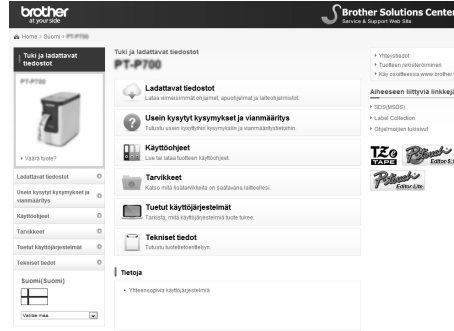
brother
at your side

Brother Solutions Center
Service & Support Web Site

Home > Suomi > PT-P700

Tuki ja ladattavat tiedostot

PT-P700

› Väärä tuote?

Ladattavat tiedostot
Usein kysytyt kysymykset ja vianmääritys
Käyttöohjeet
Tarvikkeet
Tuetut käyttöjärjestelmät
Tekniset tiedot

Suomi(Suomi)

Valitse maa

Tuki ja ladattavat tiedostot
PT-P700

Ladattavat tiedostot
Lataa viimeisimmät ohjelmat, apuohjelmat ja laiteohjelmistot.

Usein kysytyt kysymykset ja vianmääritys
Tutustu usein kysyttyihin kysymyksiin ja vianmääritysohjeisiin.

Käyttöohjeet
Lue tai lataa tuotteen käyttöohjeet.

Tarvikkeet
Katso mitä lisätarvikkeita on saatavana laitteellesi.

Tuetut käyttöjärjestelmät
Tarkista, mitä käyttöjärjestelmiä tuote tukee.

Tekniset tiedot
Tutustu tuotetietoihin.

Tietoja

• Yhteensopiva käyttöjärjestelmä

› Yhteystiedot
› Tuotteen rekisteröinnin
› Käy osoitteessa www.brother

Aiheeseen liittyviä linkkejä

› SDS(MSDS)
› Label Collection
› Ohjelmoijien tukisivut

TZe TAPE
P-touch Editor 5.1
P-touch Editor Lite